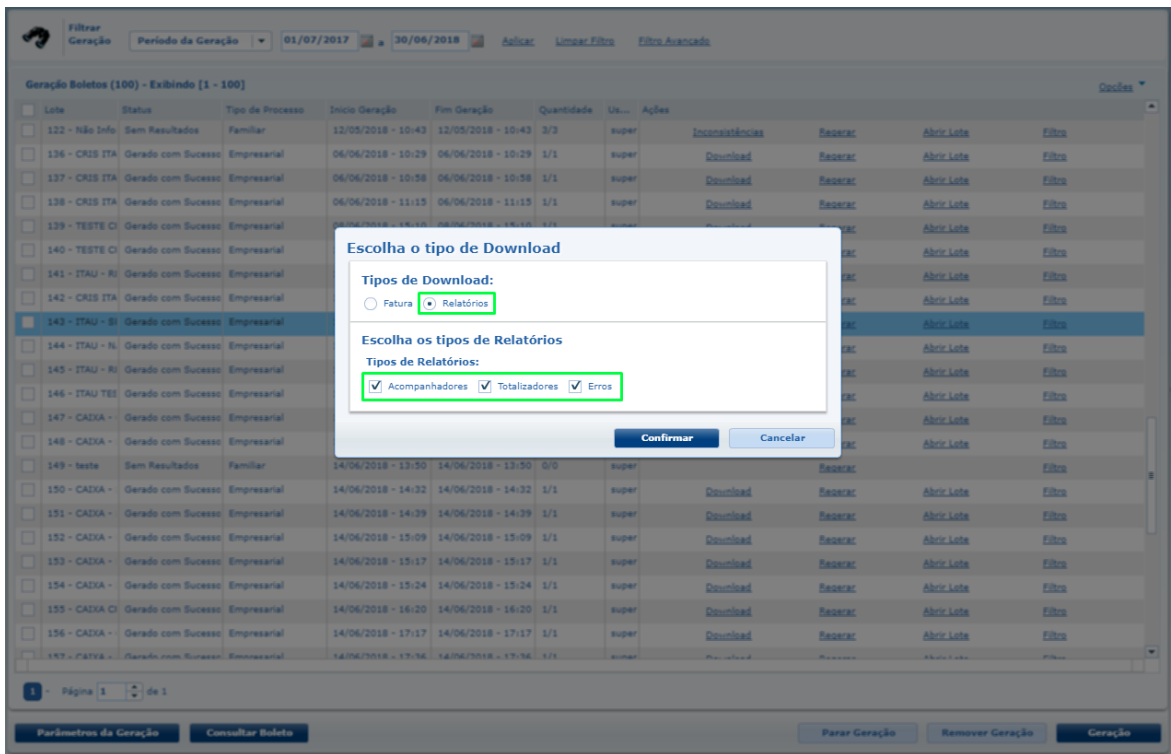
Filtrar Geração | Período da Geração | 01/07/2017 a 30/06/2018 | Aplicar | Limpar Filtro | Filtro Avançado

Geração Boletos (100) - Exibindo [1 - 100]

Opções

| Lote | Status | Tipo de Processo | Início Geração | Fim Geração | Quantidade | Us... | Ações | | | |
|---|---|---|---|---|---|---|---|---|---|---|
| 122 - Não Info | Sem Resultados | Familiar | 12/05/2018 - 10:43 | 12/05/2018 - 10:43 | 3/3 | super | Inconsistências | Regerar | Abrir Lote | Filtro |
| 136 - CRIS ITA | Gerado com Sucesso | Empresarial | 06/06/2018 - 10:29 | 06/06/2018 - 10:29 | 1/1 | super | Download | Regerar | Abrir Lote | Filtro |
| 137 - CRIS ITA | Gerado com Sucesso | Empresarial | 06/06/2018 - 10:58 | 06/06/2018 - 10:58 | 1/1 | super | Download | Regerar | Abrir Lote | Filtro |
| 138 - CRIS ITA | Gerado com Sucesso | Empresarial | 06/06/2018 - 11:15 | 06/06/2018 - 11:15 | 1/1 | super | Download | Regerar | Abrir Lote | Filtro |
| 139 - TESTE CI | Gerado com Sucesso | Empresarial | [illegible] | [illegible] | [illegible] | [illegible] | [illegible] | | Abrir Lote | Filtro |
| 140 - TESTE CI | Gerado com Sucesso | Empresarial | | | | | | | Abrir Lote | Filtro |
| 141 - ITAU - R | Gerado com Sucesso | Empresarial | | | | | | | Abrir Lote | Filtro |
| 142 - CRIS ITA | Gerado com Sucesso | Empresarial | | | | | | | Abrir Lote | Filtro |
| 143 - ITAU - B | Gerado com Sucesso | Empresarial | | | | | | | Abrir Lote | Filtro |
| 144 - ITAU - N | Gerado com Sucesso | Empresarial | | | | | | | Abrir Lote | Filtro |
| 145 - ITAU - R | Gerado com Sucesso | Empresarial | | | | | | | Abrir Lote | Filtro |
| 146 - ITAU TE | Gerado com Sucesso | Empresarial | | | | | | | Abrir Lote | Filtro |
| 147 - CAIXA - | Gerado com Sucesso | Empresarial | | | | | | | Abrir Lote | Filtro |
| 148 - CAIXA - | Gerado com Sucesso | Empresarial | | | | | | | Abrir Lote | Filtro |
| 149 - teste | Sem Resultados | Familiar | 14/06/2018 - 13:50 | 14/06/2018 - 13:50 | 0/0 | super | | Regerar | | Filtro |
| 150 - CAIXA - | Gerado com Sucesso | Empresarial | 14/06/2018 - 14:32 | 14/06/2018 - 14:32 | 1/1 | super | Download | Regerar | Abrir Lote | Filtro |
| 151 - CAIXA - | Gerado com Sucesso | Empresarial | 14/06/2018 - 14:39 | 14/06/2018 - 14:39 | 1/1 | super | Download | Regerar | Abrir Lote | Filtro |
| 152 - CAIXA - | Gerado com Sucesso | Empresarial | 14/06/2018 - 15:09 | 14/06/2018 - 15:09 | 1/1 | super | Download | Regerar | Abrir Lote | Filtro |
| 153 - CAIXA - | Gerado com Sucesso | Empresarial | 14/06/2018 - 15:17 | 14/06/2018 - 15:17 | 1/1 | super | Download | Regerar | Abrir Lote | Filtro |
| 154 - CAIXA - | Gerado com Sucesso | Empresarial | 14/06/2018 - 15:24 | 14/06/2018 - 15:24 | 1/1 | super | Download | Regerar | Abrir Lote | Filtro |
| 155 - CAIXA CI | Gerado com Sucesso | Empresarial | 14/06/2018 - 16:20 | 14/06/2018 - 16:20 | 1/1 | super | Download | Regerar | Abrir Lote | Filtro |
| 156 - CAIXA - | Gerado com Sucesso | Empresarial | 14/06/2018 - 17:17 | 14/06/2018 - 17:17 | 1/1 | super | Download | Regerar | Abrir Lote | Filtro |
| 157 - CAIXA - | Gerado com Sucesso | Empresarial | 14/06/2018 - 17:26 | 14/06/2018 - 17:26 | 1/1 | super | Download | Regerar | Abrir Lote | Filtro |

Escolha o tipo de Download

Tipos de Download:
Fatura   Relatórios

Escolha os tipos de Relatórios
Tipos de Relatórios:
Acompanhadores   Totalizadores   Erros

Confirmar   Cancelar

1 - Página 1 de 1

Parâmetros da Geração   Consultar Boleto   Parar Geração   Remover Geração   Geração